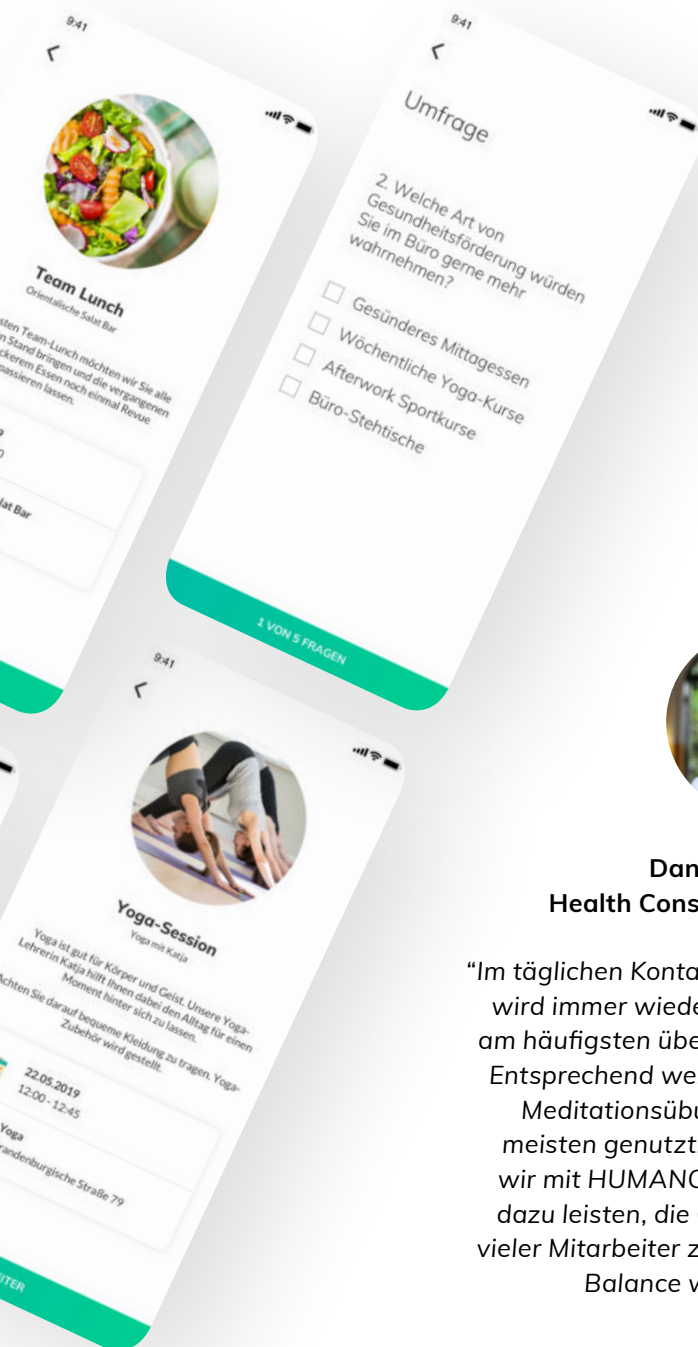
9:41

<

Team Lunch

Orientalische Salat Bar

sten Team-Lunch möchten wir Sie alle n Stand bringen und die vergangenen ckerem Essen noch einmal Revue passieren lassen.

lat Bar

9:41

<

Umfrage

2. Welche Art von Gesundheitsförderung würden Sie im Büro gerne mehr wahrnehmen?

Gesünderes Mittagessen

Wöchentliche Yoga-Kurse

Afterwork Sportkurse

Büro-Stehtische

1 VON 5 FRAGEN

9:41

<

Yoga-Session

Yoga mit Katja

Yoga ist gut für Körper und Geist. Unsere Yoga-Lehrerin Katja hilft Ihnen dabei den Alltag für einen Moment hinter sich zu lassen.

Achten Sie darauf bequeme Kleidung zu tragen. Yoga-Zubehör wird gestellt.

22.05.2019
12:00 - 12:45

Yoga
randenburgische Straße 79

ITER

Dan
Health Cons

“Im täglichen Konta
wird immer wiede
am häufigsten übe
Entsprechend we
Meditationsüb
meisten genutzt
wir mit HUMANO
dazu leisten, die
vieler Mitarbeiter z
Balance w